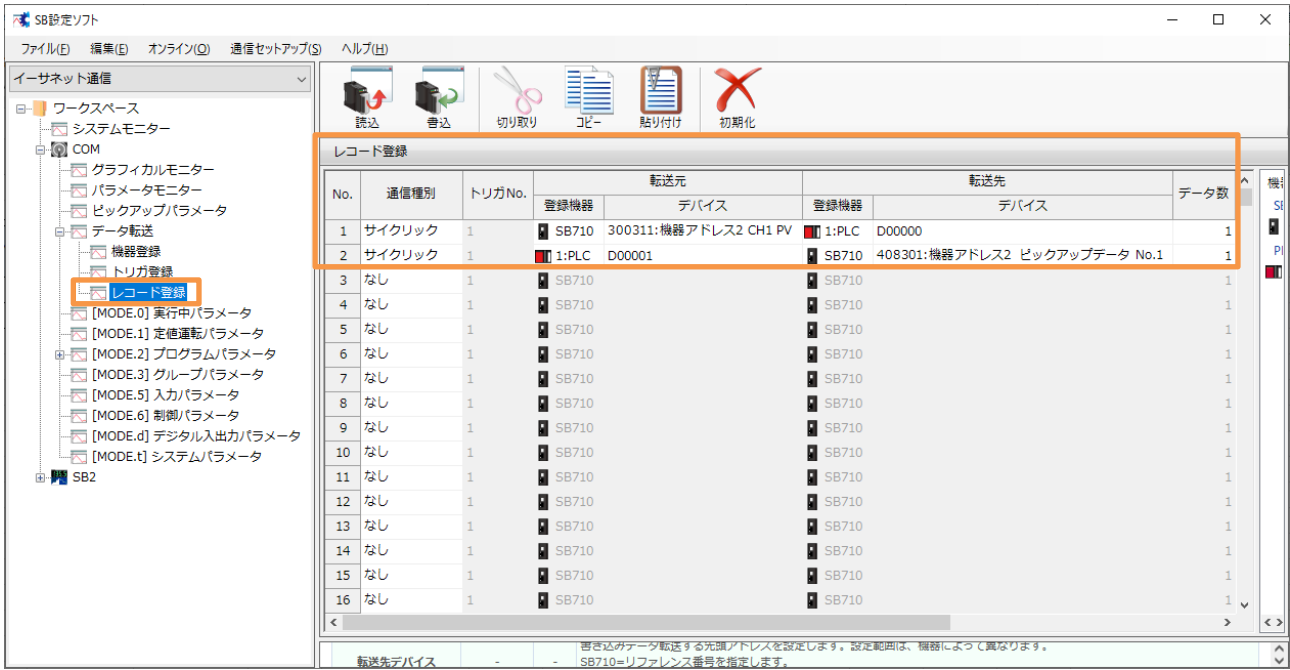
SB設定ソフト

ファイル(F) 編集(E) オンライン(O) 通信セットアップ(S) ヘルプ(H)

イーサネット通信

ワークスペース
システムモニター
COM
グラフィカルモニター
パラメータモニター
ピックアップパラメータ
データ転送
機器登録
トリガ登録
レコード登録
[MODE.0] 実行中パラメータ
[MODE.1] 定値運転パラメータ
[MODE.2] プログラムパラメータ
[MODE.3] グループパラメータ
[MODE.5] 入力パラメータ
[MODE.6] 制御パラメータ
[MODE.d] デジタル入出力パラメータ
[MODE.t] システムパラメータ
SB2

読込 書込 切り取り コピー 貼り付け 初期化

レコード登録

| No. | 通信種別 | トリガNo. | 転送元 登録機器 | 転送元 デバイス | 転送先 登録機器 | 転送先 デバイス | データ数 |
|---|---|---|---|---|---|---|---|
| 1 | サイクリック | 1 | SB710 | 300311:機器アドレス2 CH1 PV | 1:PLC | D00000 | 1 |
| 2 | サイクリック | 1 | 1:PLC | D00001 | SB710 | 408301:機器アドレス2 ピックアップデータ No.1 | 1 |
| 3 | なし | 1 | SB710 | | SB710 | | 1 |
| 4 | なし | 1 | SB710 | | SB710 | | 1 |
| 5 | なし | 1 | SB710 | | SB710 | | 1 |
| 6 | なし | 1 | SB710 | | SB710 | | 1 |
| 7 | なし | 1 | SB710 | | SB710 | | 1 |
| 8 | なし | 1 | SB710 | | SB710 | | 1 |
| 9 | なし | 1 | SB710 | | SB710 | | 1 |
| 10 | なし | 1 | SB710 | | SB710 | | 1 |
| 11 | なし | 1 | SB710 | | SB710 | | 1 |
| 12 | なし | 1 | SB710 | | SB710 | | 1 |
| 13 | なし | 1 | SB710 | | SB710 | | 1 |
| 14 | なし | 1 | SB710 | | SB710 | | 1 |
| 15 | なし | 1 | SB710 | | SB710 | | 1 |
| 16 | なし | 1 | SB710 | | SB710 | | 1 |

機器
SB
PL

転送先デバイス - - 書き込みデータ転送する先頭アドレスを設定します。設定範囲は、機器によって異なります。
SB710=リファレンス番号を指定します。